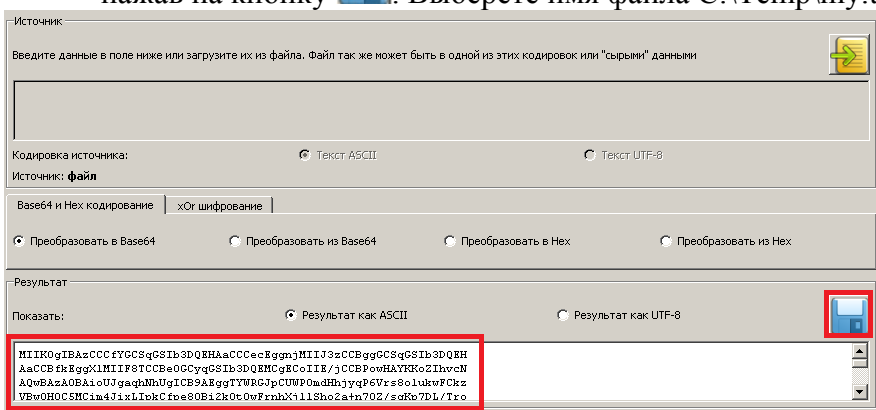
нажав на кнопку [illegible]. Выберете имя файла C:\Temp\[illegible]

Источник

Введите данные в поле ниже или загрузите их из файла. Файл так же может быть в одной из этих кодировок или "сырыми" данными

Кодировка источника:

Текст ASCII

Текст UTF-8

Источник: файл

Base64 и Hex кодирование

xOr шифрование

Преобразовать в Base64

Преобразовать из Base64

Преобразовать в Hex

Преобразовать из Hex

Результат

Показать:

Результат как ASCII

Результат как UTF-8

MIIKOgIBAzCCCfYGCSqGSIb3DQEHAaCCCecEggnjMIIJ3zCCBggGCSqGSIb3DQEH
AaCCBfkEggX1MIIF8TCCBe0GCyqGSIb3DQEMCgECoIIE/jCCBPowHAYKKoZIhvcN
AQwBAzAOBAioUJgaqhNhUgICB9AEggTYWRGJpCUWP0mdHhjyqP6Vrs8olukwFCkz
VBw0HOC5MCim4JixLIpkCfpe8OBi2k0t0wFrnhXillSho2a+n70Z/sqKb7DL/Tro